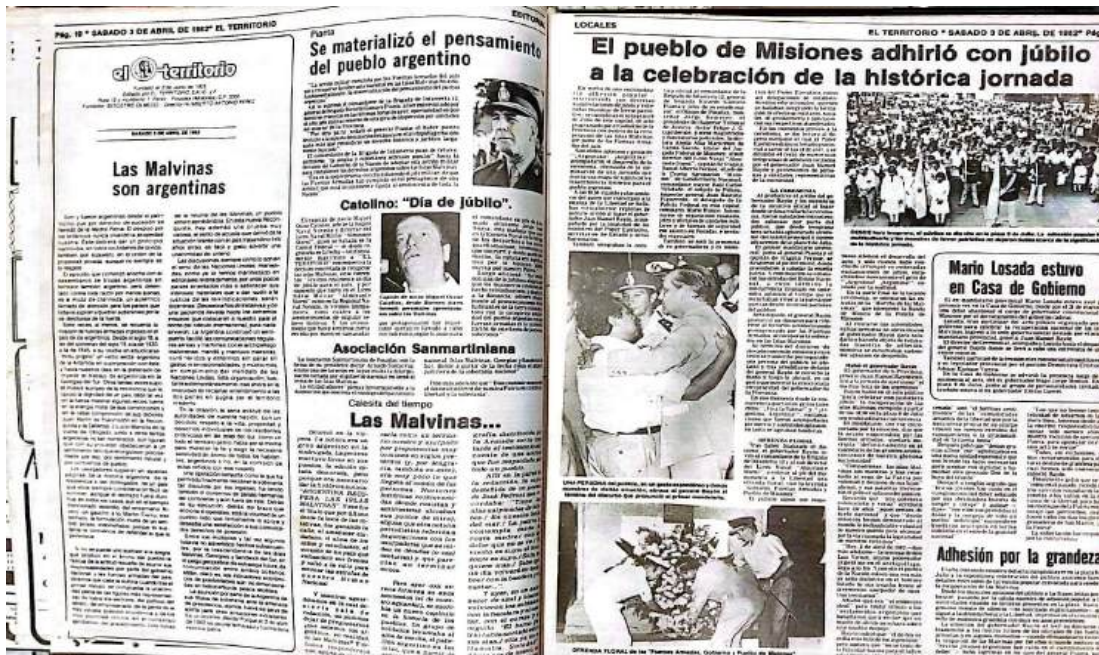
Pág. 10 * SABADO 3 DE ABRIL DE 1982* EL TERRITORIO

el territorio

SABADO 3 DE ABRIL DE 1982

Las Malvinas son argentinas

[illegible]

EDITORIAL

Planta

Se materializó el pensamiento del pueblo argentino

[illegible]

Catolino: "Día de júbilo".

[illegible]

Asociación Sanmartiniana

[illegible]

Calesita del tiempo

Las Malvinas...

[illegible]

LOCALES

EL TERRITORIO * SABADO 3 DE ABRIL DE 1982* Pág

El pueblo de Misiones adhirió con júbilo a la celebración de la histórica jornada

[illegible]

LA CEREMONIA

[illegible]

OFRENDA FLORAL

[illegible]

OFRENDA FLORAL de las "Fuerzas Armadas, Gobierno y Pueblo de Misiones"

Mario Losada estuvo en Casa de Gobierno

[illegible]

Adhesión por la grandeza

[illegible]